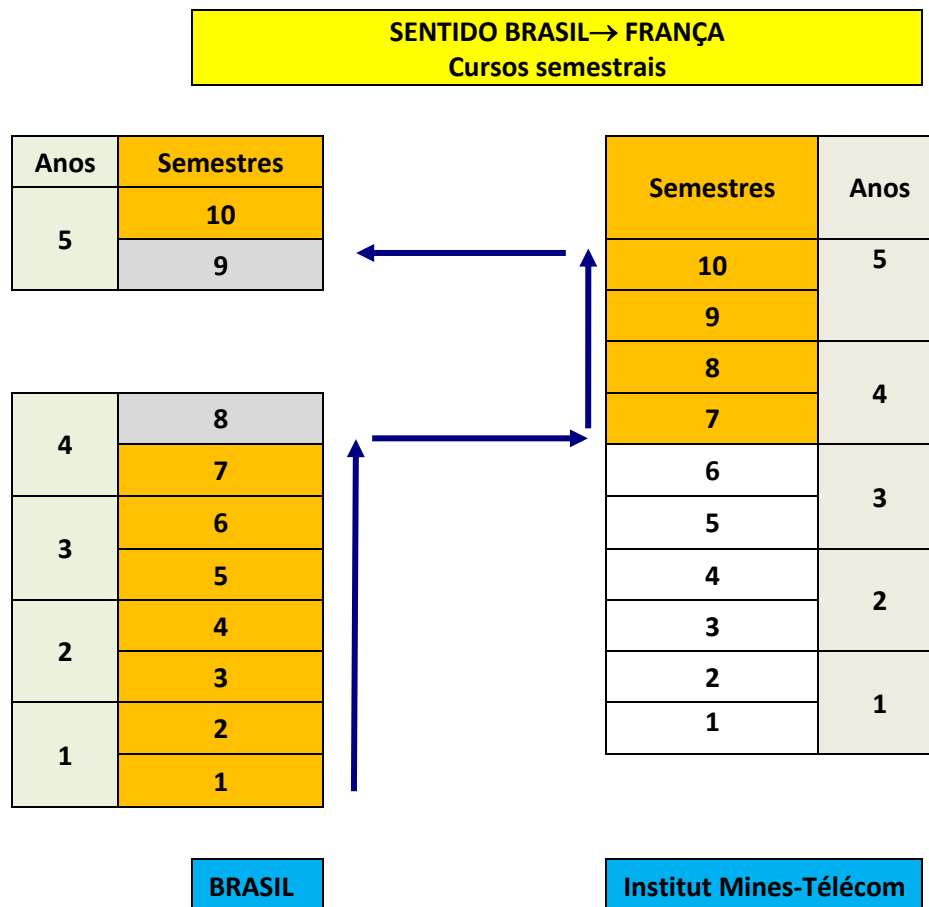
SENTIDO BRASIL→ FRANÇA
Cursos semestrais

| Anos | Semestres |
|---|---|
| 5 | 10 |
| | 9 |

| Anos | Semestres |
|---|---|
| 4 | 8 |
| | 7 |
| 3 | 6 |
| | 5 |
| 2 | 4 |
| | 3 |
| 1 | 2 |
| | 1 |

| Semestres | Anos |
|---|---|
| 10 | 5 |
| 9 | |
| 8 | 4 |
| 7 | |
| 6 | 3 |
| 5 | |
| 4 | 2 |
| 3 | |
| 2 | 1 |
| 1 | |

BRASIL

Institut Mines-Télécom